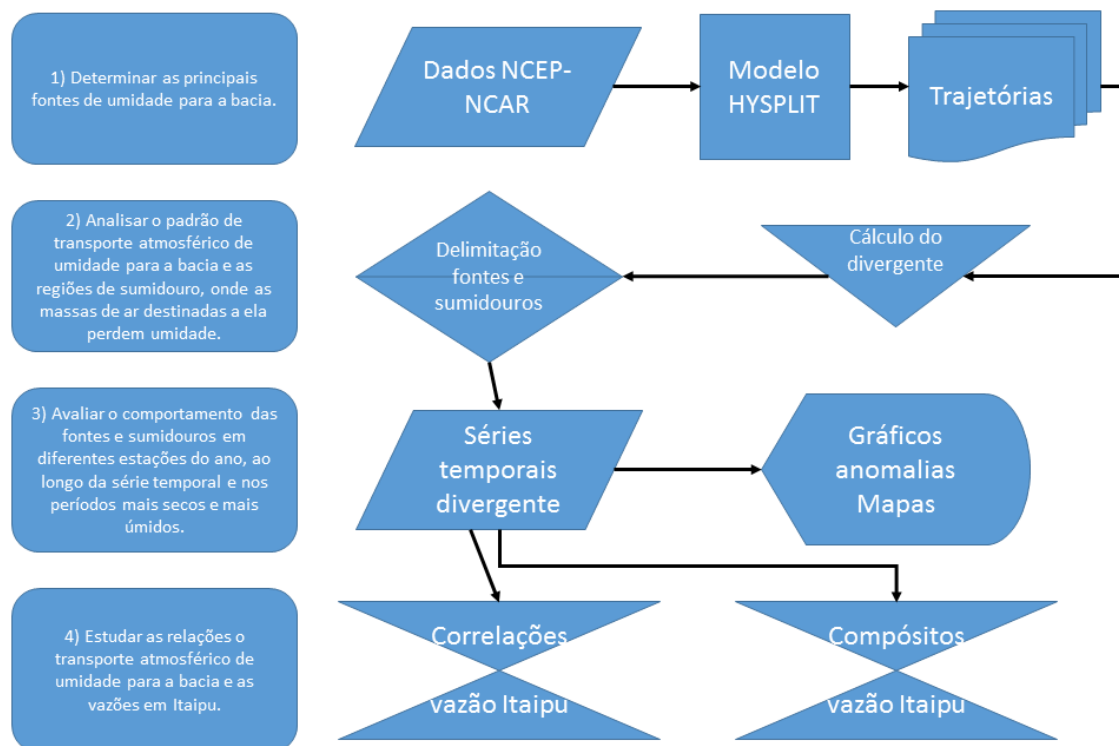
1) Determinar as principais fontes de umidade para a bacia.

Dados NCEP-NCAR

Modelo HYSPLIT

Trajetórias

2) Analisar o padrão de transporte atmosférico de umidade para a bacia e as regiões de sumidouro, onde as massas de ar destinadas a ela perdem umidade.

Delimitação fontes e sumidouros

Cálculo do divergente

3) Avaliar o comportamento das fontes e sumidouros em diferentes estações do ano, ao longo da série temporal e nos períodos mais secos e mais úmidos.

Séries temporais divergente

Gráficos anomalias Mapas

4) Estudar as relações o transporte atmosférico de umidade para a bacia e as vazões em Itaipu.

Correlações vazão Itaipu

Compósitos vazão Itaipu